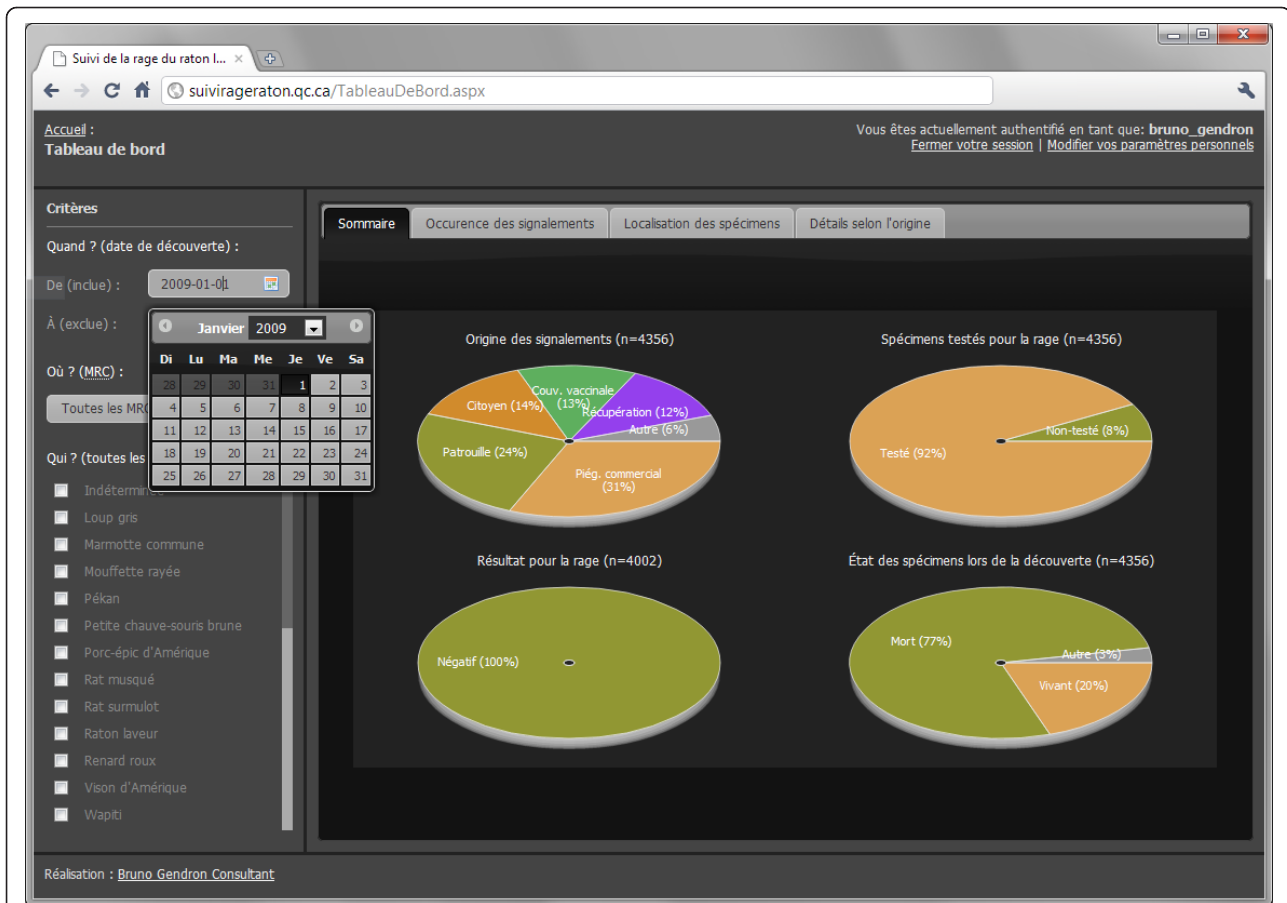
Suivi de la rage du raton l... ×

suivirageraton.qc.ca/TableauDeBord.aspx

Accueil :
Tableau de bord

Vous êtes actuellement authentifié en tant que: bruno_gendron
Fermer votre session | Modifier vos paramètres personnels

Critères

Quand ? (date de découverte) :

De (inclue) : 2009-01-01

À (exclue) :

| Di | Lu | Ma | Me | Je | Ve | Sa |
|---|---|---|---|---|---|---|
| 28 | 29 | 30 | 31 | 1 | 2 | 3 |
| 4 | 5 | 6 | 7 | 8 | 9 | 10 |
| 11 | 12 | 13 | 14 | 15 | 16 | 17 |
| 18 | 19 | 20 | 21 | 22 | 23 | 24 |
| 25 | 26 | 27 | 28 | 29 | 30 | 31 |

Janvier 2009

Où ? (MRC) :

Toutes les MRC

Qui ? (toutes les

Indéterminé
Loup gris
Marmotte commune
Mouffette rayée
Pékan
Petite chauve-souris brune
Porc-épic d'Amérique
Rat musqué
Rat surmulot
Raton laveur
Renard roux
Vison d'Amérique
Wapiti

Sommaire | Occurence des signalements | Localisation des spécimens | Détails selon l'origine

Origine des signalements (n=4356)

Citoyen (14%)
Couv. vaccinale (13%)
Récupération (12%)
Autre (6%)
Patrouille (24%)
Piég. commercial (31%)

Spécimens testés pour la rage (n=4356)

Non-testé (8%)
Testé (92%)

Résultat pour la rage (n=4002)

Négatif (100%)

État des spécimens lors de la découverte (n=4356)

Mort (77%)
Autre (3%)
Vivant (20%)

Réalisation : Bruno Gendron Consultant